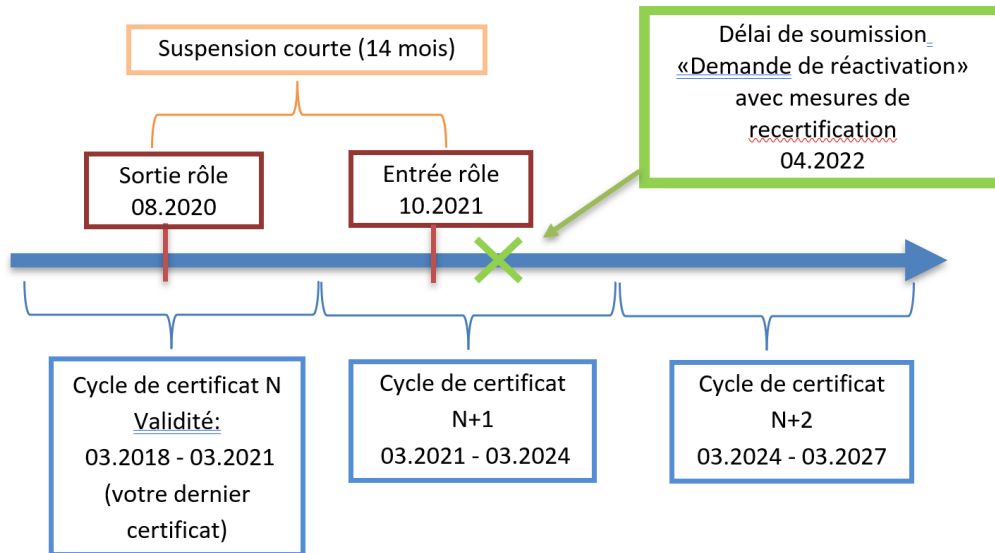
Suspension courte (14 mois)

Délai de soumission «Demande de réactivation» avec mesures de recertification 04.2022

Sortie rôle 08.2020

Entrée rôle 10.2021

Cycle de certificat N Validité: 03.2018 - 03.2021 (votre dernier certificat)

Cycle de certificat N+1 03.2021 - 03.2024

Cycle de certificat N+2 03.2024 - 03.2027